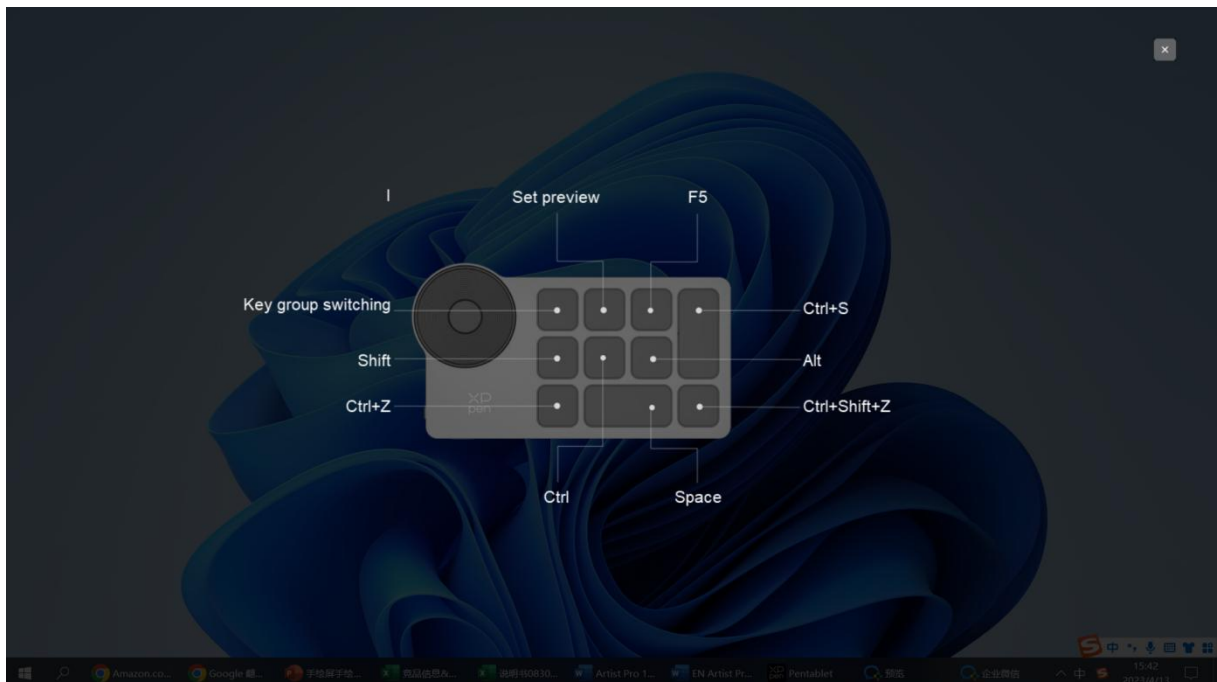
×

I

Set preview

F5

Key group switching

Ctrl+S

Shift

Alt

Ctrl+Z

Ctrl+Shift+Z

XP pen

Ctrl

Space

Amazon.co... Google 翻... 手绘屏手绘... 商品信息&... 说明书0830... Artist Pro 1... EN Artist Pr... Pentablet 预览 企业微信

中 15:42 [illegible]